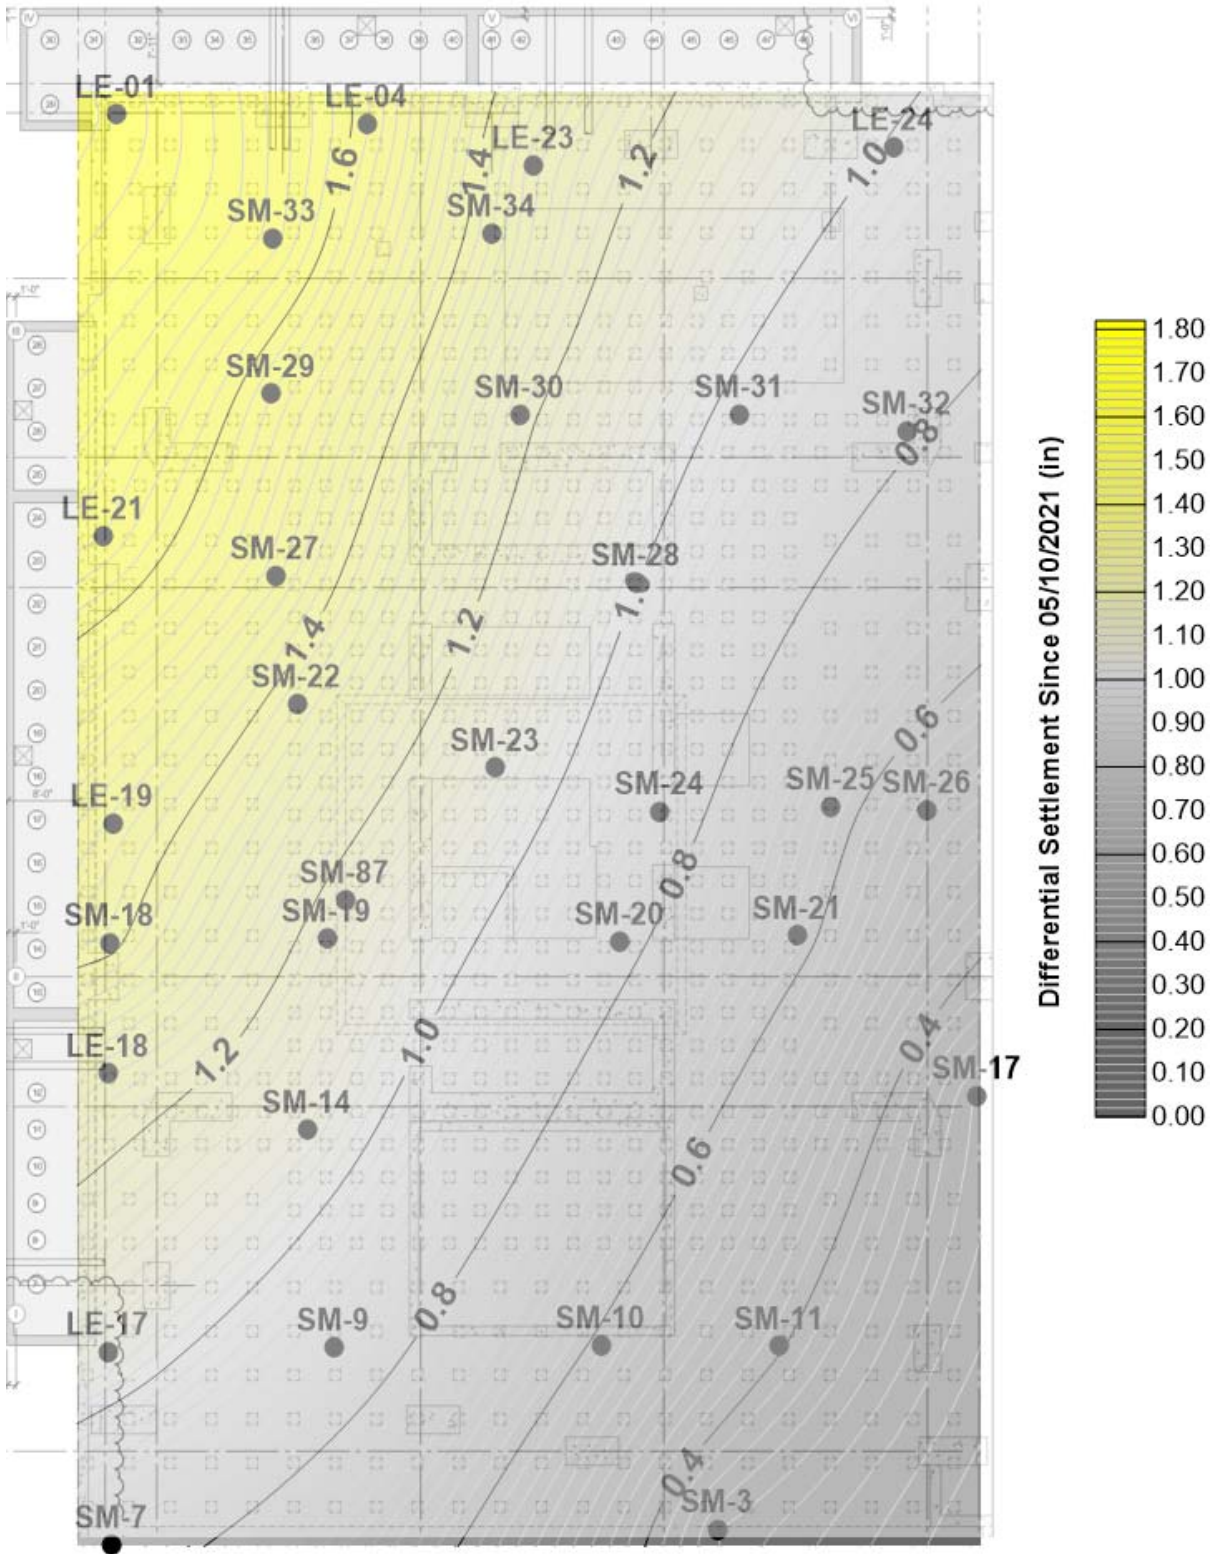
LE-01
LE-04
LE-23
LE-24
1.6
1.4
1.2
1.0
SM-33
SM-34
SM-29
SM-30
SM-31
SM-32
0.8
LE-21
SM-27
SM-28
1.0
1.4
1.2
SM-22
0.6
SM-23
SM-24
SM-25
SM-26
LE-19
0.8
SM-87
SM-18
SM-19
SM-20
SM-21
1.0
0.4
LE-18
1.2
SM-17
SM-14
0.6
0.8
LE-17
SM-9
SM-10
SM-11
0.4
SM-3
SM-7

1.80
1.70
1.60
1.50
1.40
1.30
1.20
1.10
1.00
0.90
0.80
0.70
0.60
0.50
0.40
0.30
0.20
0.10
0.00
Differential Settlement Since 05/10/2021 (in)